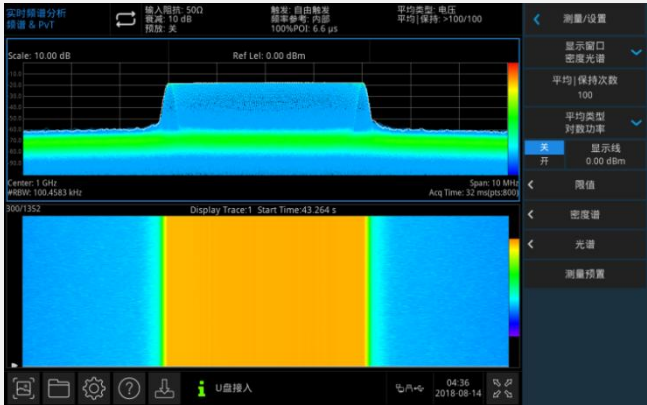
实时频谱分析
频谱 & PvT

输入阻抗: 50Ω
衰减: 10 dB
预放: 关

触发: 自由触发
频率参考: 内部
100%POI: 6.6 μs

平均类型: 电压
平均|保持: >100/100

测量/设置

显示窗口
密度光谱

平均|保持次数
100

平均类型
对数功率

关
开

显示线
0.00 dBm

限值

密度谱

光谱

测量预置

Scale: 10.00 dB

Ref Lel: 0.00 dBm

Center: 1 GHz
#RBW: 100.4583 kHz

Span: 10 MHz
Acq Time: 32 ms(pts:800)

300/1352

Display Trace:1 Start Time:43.264 s

U盘接入

04:36
2018-08-14